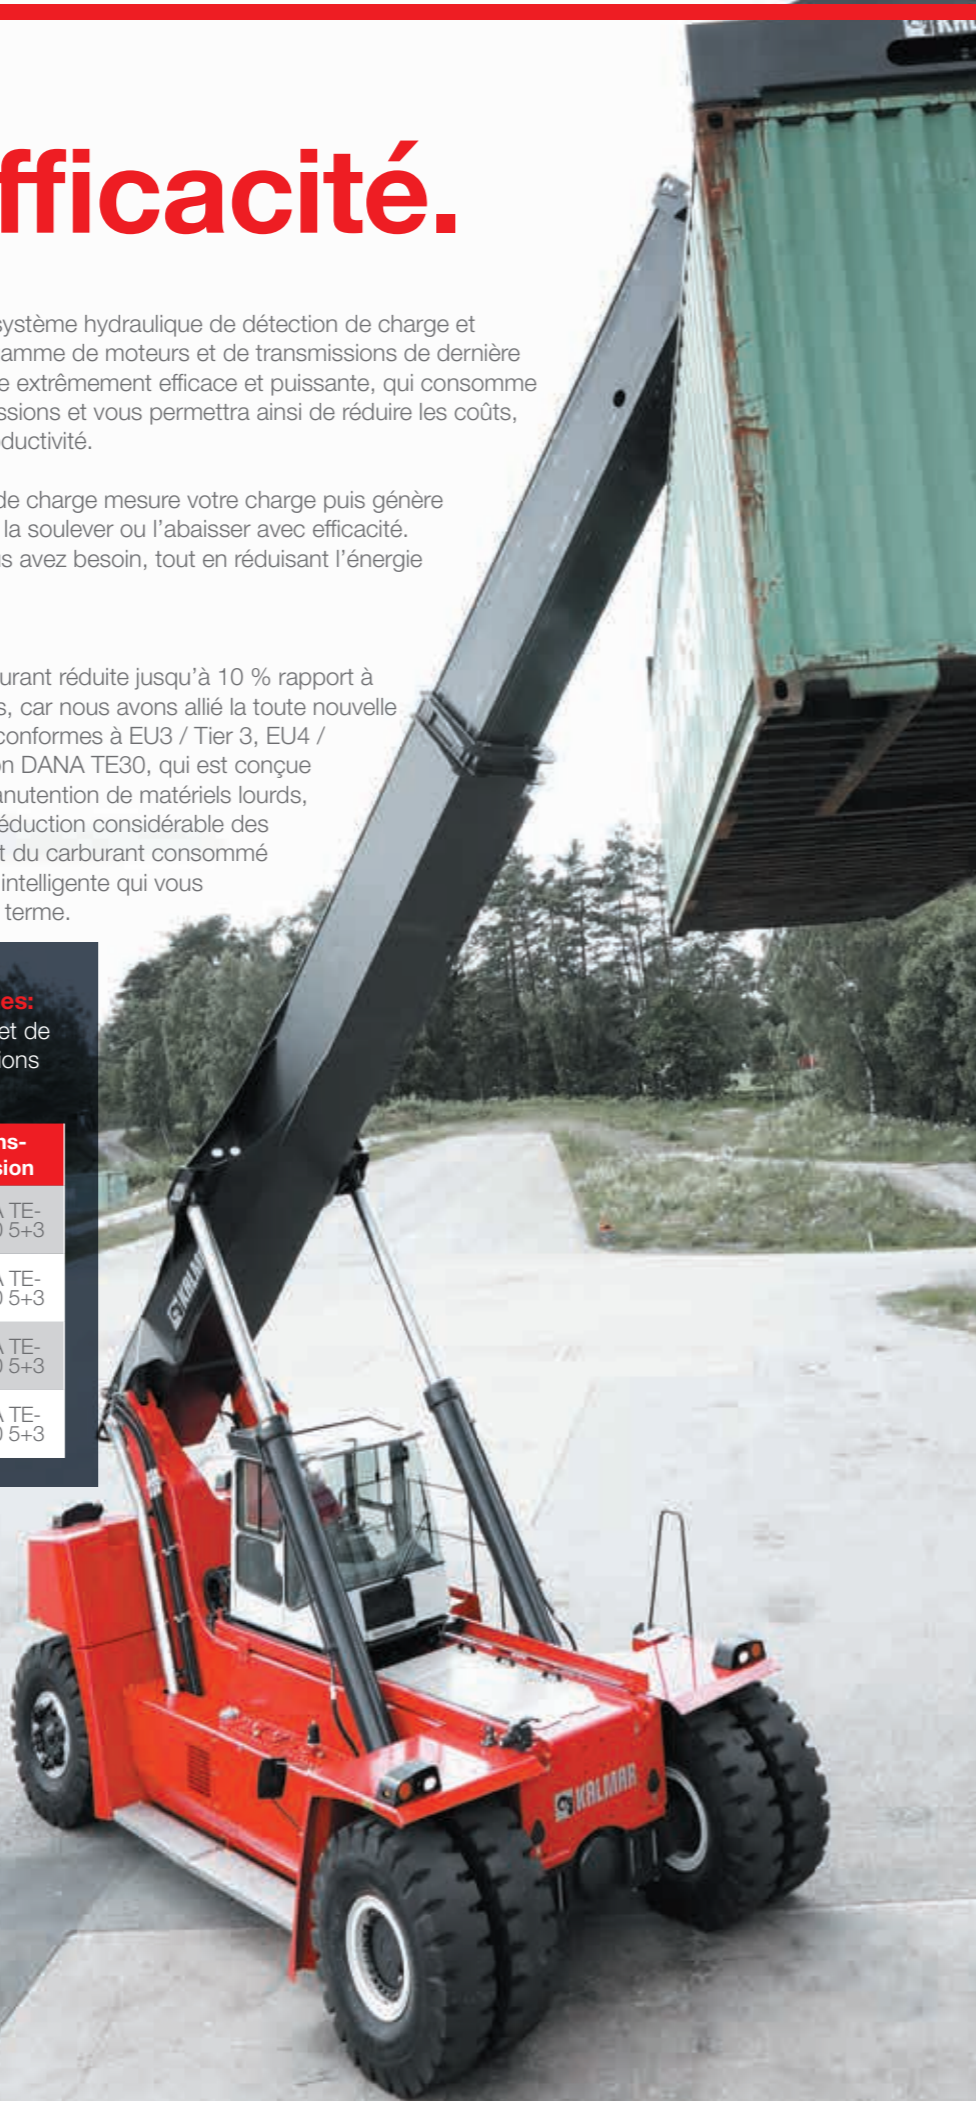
fficacité.

ystème hydraulique de détection de charge et amme de moteurs et de transmissions de dernière e extrêmement efficace et puissante, qui consomme ssions et vous permettra ainsi de réduire les coûts, ductivité.

de charge mesure votre charge puis génère la soulever ou l'abaisser avec efficacité. s avez besoin, tout en réduisant l'énergie

urant réduite jusqu'à 10 % rapport à s, car nous avons allié la toute nouvelle conformes à EU3 / Tier 3, EU4 / n DANA TE30, qui est conçue anutention de matériels lourds, éduction considérable des t du carburant consommé intelligente qui vous terme.

es:
et de
ions

| ns-sion |
|---|
| TE-5+3 |
| TE-5+3 |
| TE-5+3 |
| TE-5+3 |

KALMAR
KALMAR
KALMAR